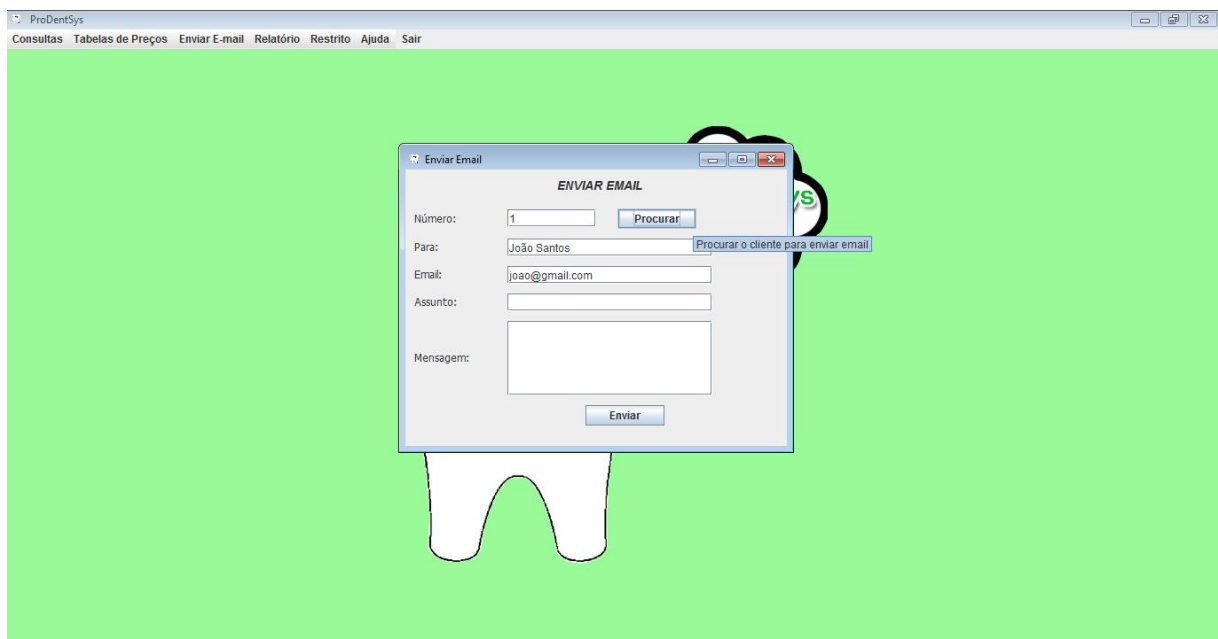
ProDentSys

Consultas Tabelas de Preços Enviar E-mail Relatório Restrito Ajuda Sair

Enviar Email

ENVIAR EMAIL

Número: 1 Procurar

Para: João Santos

Procurar o cliente para enviar email

Email: joao@gmail.com

Assunto:

Mensagem:

Enviar

ys